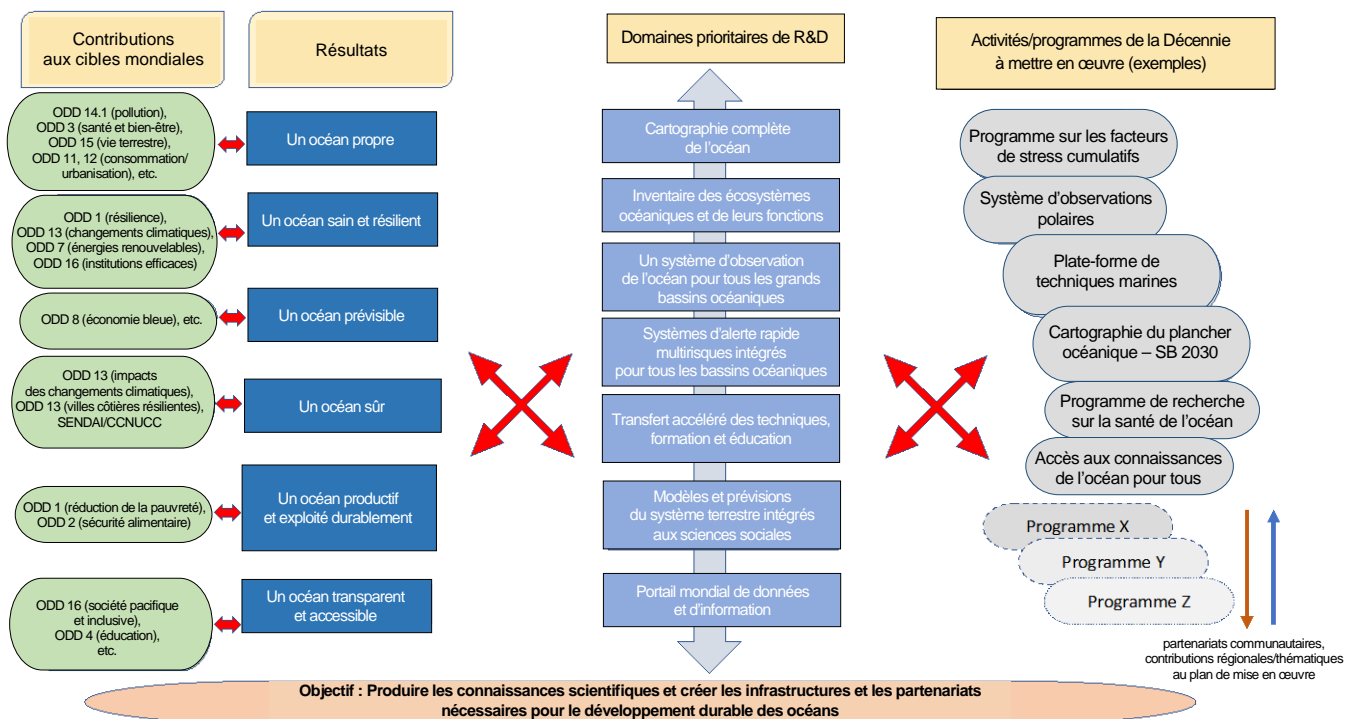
Contributions aux cibles mondiales

Résultats

Domaines prioritaires de R&D

Activités/programmes de la Décennie à mettre en œuvre (exemples)

ODD 14.1 (pollution), ODD 3 (santé et bien-être), ODD 15 (vie terrestre), ODD 11, 12 (consommation/ urbanisation), etc.

Un océan propre

ODD 1 (résilience), ODD 13 (changements climatiques), ODD 7 (énergies renouvelables), ODD 16 (institutions efficaces)

Un océan sain et résilient

ODD 8 (économie bleue), etc.

Un océan prévisible

ODD 13 (impacts des changements climatiques), ODD 13 (villes côtières résilientes), SENDAI/CCNUCC

Un océan sûr

ODD 1 (réduction de la pauvreté), ODD 2 (sécurité alimentaire)

Un océan productif et exploité durablement

ODD 16 (société pacifique et inclusive), ODD 4 (éducation), etc.

Un océan transparent et accessible

Cartographie complète de l'océan

Inventaire des écosystèmes océaniques et de leurs fonctions

Un système d'observation de l'océan pour tous les grands bassins océaniques

Systèmes d'alerte rapide multirisques intégrés pour tous les bassins océaniques

Transfert accéléré des techniques, formation et éducation

Modèles et prévisions du système terrestre intégrés aux sciences sociales

Portail mondial de données et d'information

Programme sur les facteurs de stress cumulatifs

Système d'observations polaires

Plate-forme de techniques marines

Cartographie du plancher océanique – SB 2030

Programme de recherche sur la santé de l'océan

Accès aux connaissances de l'océan pour tous

Programme X

Programme Y

Programme Z

partenariats communautaires, contributions régionales/thématiques au plan de mise en œuvre

Objectif : Produire les connaissances scientifiques et créer les infrastructures et les partenariats nécessaires pour le développement durable des océans